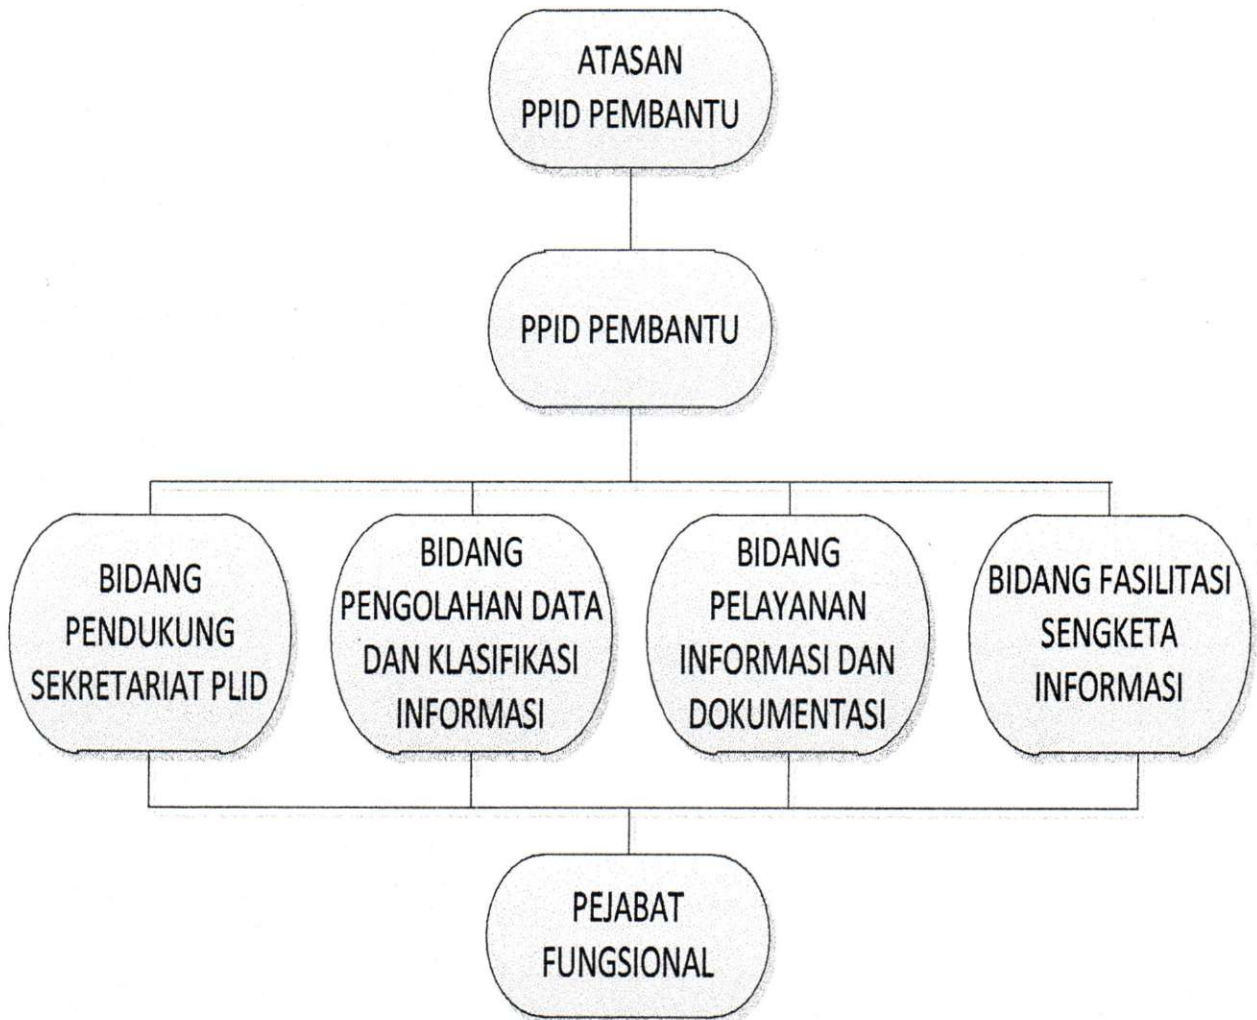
ATASAN
PPID PEMBANTU

PPID PEMBANTU

BIDANG PENDUKUNG SEKRETARIAT PLID

BIDANG PENGOLAHAN DATA DAN KLASIFIKASI INFORMASI

BIDANG PELAYANAN INFORMASI DAN DOKUMENTASI

BIDANG FASILITASI SENGKETA INFORMASI

PEJABAT
FUNGSIONAL